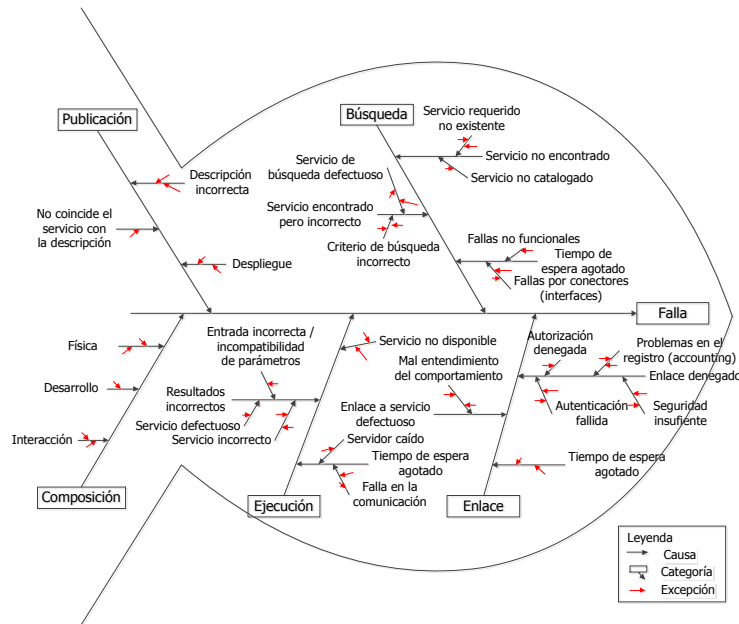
Publicación

Descripción incorrecta

No coincide el servicio con la descripción

Despliegue

Búsqueda

Servicio requerido no existente

Servicio no encontrado

Servicio no catalogado

Servicio de búsqueda defectuoso

Servicio encontrado pero incorrecto

Criterio de búsqueda incorrecto

Fallas no funcionales

Tiempo de espera agotado

Fallas por conectores (interfaces)

Falla

Física

Desarrollo

Interacción

Composición

Entrada incorrecta / incompatibilidad de parámetros

Resultados incorrectos

Servicio defectuoso

Servicio incorrecto

Servicio no disponible

Mal entendimiento del comportamiento

Enlace a servicio defectuoso

Servidor caído

Tiempo de espera agotado

Falla en la comunicación

Ejecución

Autorización denegada

Problemas en el registro (accounting)

Enlace denegado

Autenticación fallida

Seguridad insufiente

Tiempo de espera agotado

Enlace

Leyenda
Causa
Categoría
Excepción